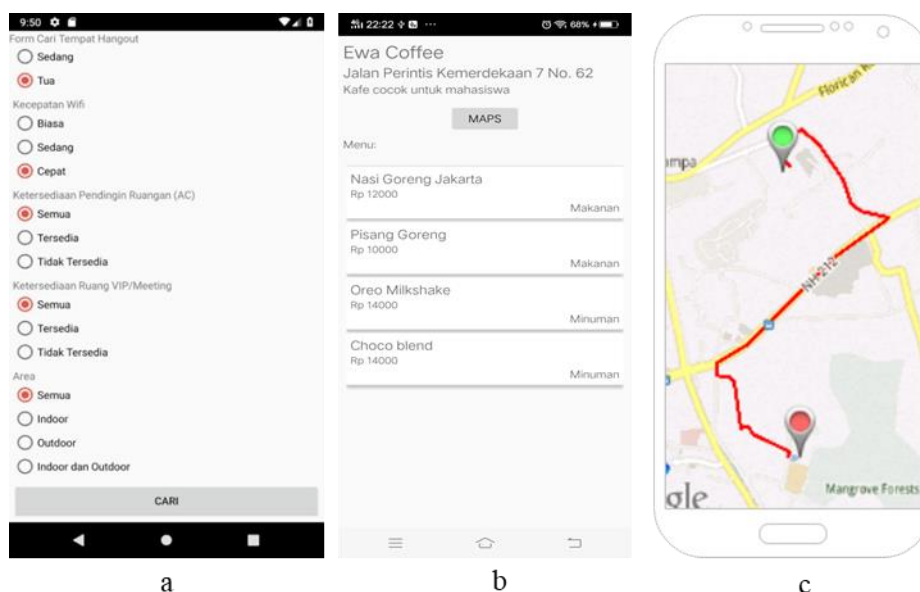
9:50

Form Cari Tempat Hangout

Sedang

Tua

Kecepatan Wifi

Biasa

Sedang

Cepat

Ketersediaan Pendingin Ruangan (AC)

Semua

Tersedia

Tidak Tersedia

Ketersediaan Ruang VIP/Meeting

Semua

Tersedia

Tidak Tersedia

Area

Semua

Indoor

Outdoor

Indoor dan Outdoor

CARI

a

22:22 ··· 68%

Ewa Coffee

Jalan Perintis Kemerdekaan 7 No. 62

Kafe cocok untuk mahasiswa

MAPS

Menu:

Nasi Goreng Jakarta
Rp 12000
Makanan

Pisang Goreng
Rp 10000
Makanan

Oreo Milkshake
Rp 14000
Minuman

Choco blend
Rp 14000
Minuman

b

Florican R

mpa

NH 212

gle

Mangrove Forests

c